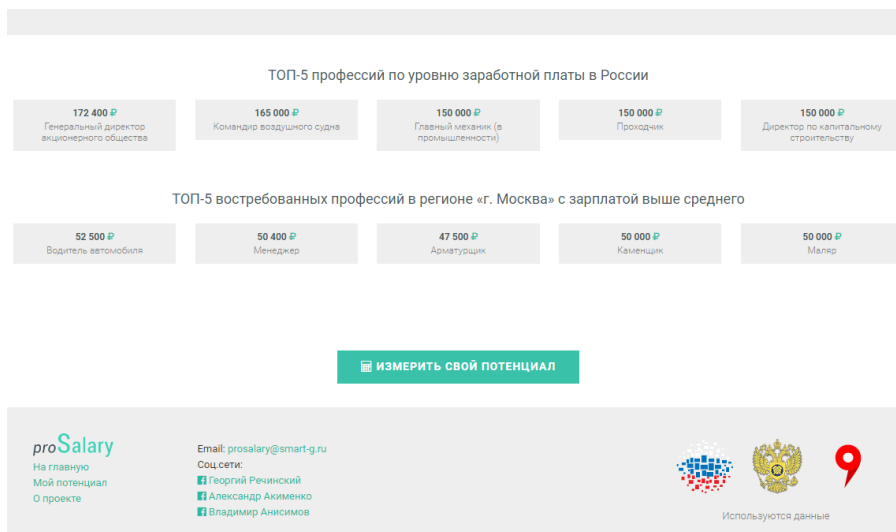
ТОП-5 профессий по уровню заработной платы в России

172 400 ₽
Генеральный директор акционерного общества

165 000 ₽
Командир воздушного судна

150 000 ₽
Главный механик (в промышленности)

150 000 ₽
Проходчик

150 000 ₽
Директор по капитальному строительству

ТОП-5 востребованных профессий в регионе «г. Москва» с зарплатой выше среднего

52 500 ₽
Водитель автомобиля

50 400 ₽
Менеджер

47 500 ₽
Арматурщик

50 000 ₽
Каменщик

50 000 ₽
Маляр

ИЗМЕРИТЬ СВОЙ ПОТЕНЦИАЛ

proSalary
На главную
Мой потенциал
О проекте

Email: prosalary@smart-g.ru
Соц.сети:
Георгий Речинский
Александр Акименко
Владимир Анисимов

Используются данные